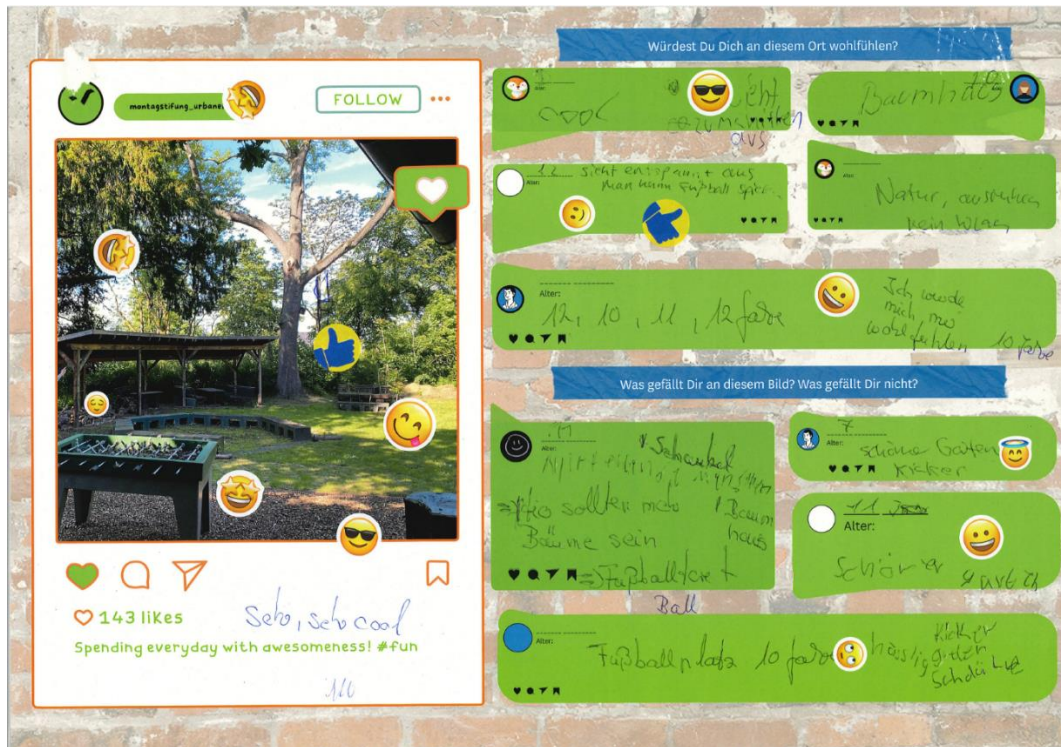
montagstiftung_urbane

FOLLOW

143 likes

Spending everyday with awesomeness! #fun

Sehr, sehr cool

140

Würdest Du Dich an diesem Ort wohlfühlen?

Alter:
cool
sieht gemütlich aus

Baumhaus

12
Alter:
sieht entspannt aus
Man kann Fußball spielen

Alter:
Natur, ausruhen, kein Weg

Alter:
12, 10, 11, 12 Jahre
Ich würde mich mich wohlfühlen
10 Jahre

Was gefällt Dir an diesem Bild? Was gefällt Dir nicht?

11
Alter:
Nicht gefällt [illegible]
Schaukel
Es sollten mehr Bäume sein
Baumhaus
Fußballtor + Ball

7
Alter:
schöne Garten
Kicker

11 Jahre
Alter:
Schön
9 Farben

Alter:
Fußballplatz 10 Jahre
Kicker
hässlig der Schädl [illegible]